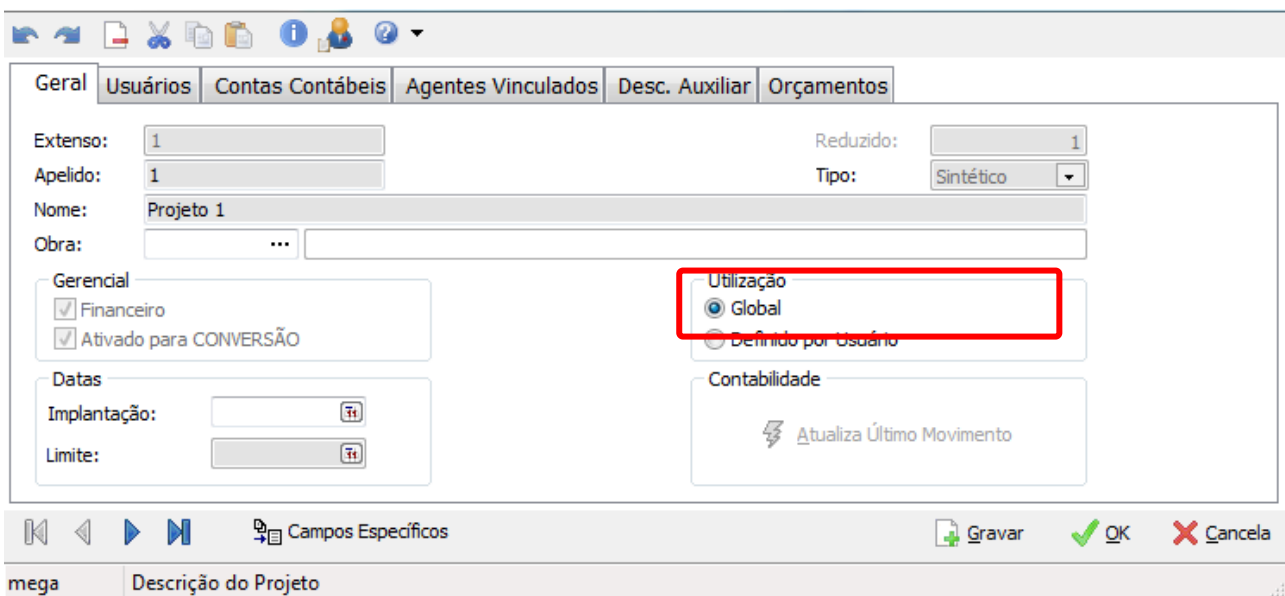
Geral | Usuários | Contas Contábeis | Agentes Vinculados | Desc. Auxiliar | Orçamentos

Extenso: 1
Reduzido: 1
Apelido: 1
Tipo: Sintético
Nome: Projeto 1
Obra: ...

Gerencial
Financeiro
Ativado para CONVERSÃO

Utilização
Global
Definido por Usuário

Datas
Implantação:
Limite:

Contabilidade
Atualiza Último Movimento

Campos Específicos
Gravar
OK
Cancela

mega
Descrição do Projeto